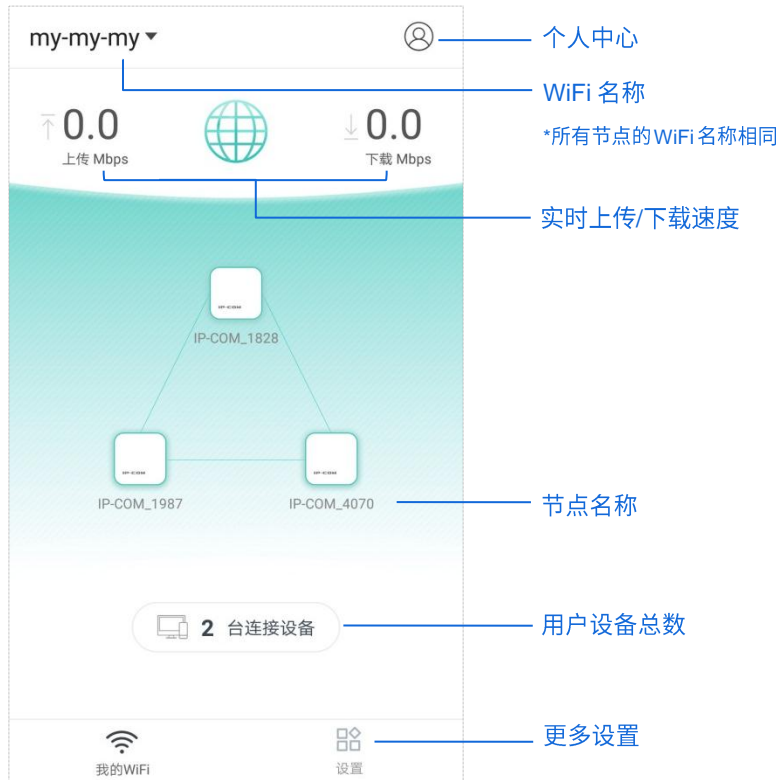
my-my-my

个人中心

WiFi 名称

*所有节点的WiFi名称相同

↑0.0
上传 Mbps

↓0.0
下载 Mbps

实时上传/下载速度

IP-COM
IP-COM_1828

IP-COM
IP-COM_1987

IP-COM
IP-COM_4070

节点名称

2 台连接设备

用户设备总数

我的WiFi

设置

更多设置